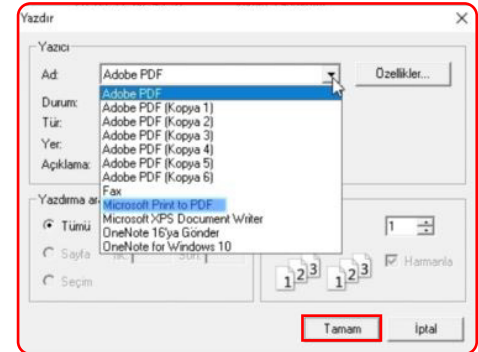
Yazdır
×
Yazıcı
Ad:
Adobe PDF
Özellikler...
Durum:
Tür:
Yer:
Açıklama:
Adobe PDF
Adobe PDF (Kopya 1)
Adobe PDF (Kopya 2)
Adobe PDF (Kopya 3)
Adobe PDF (Kopya 4)
Adobe PDF (Kopya 5)
Adobe PDF (Kopya 6)
Fax
Microsoft Print to PDF
Microsoft XPS Document Writer
OneNote 16'ya Gönder
OneNote for Windows 10
Yazdırma ar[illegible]
Tümü
Sayfa
Seçim
1
Harmanla
1 2 3
1 2 3
Tamam
İptal